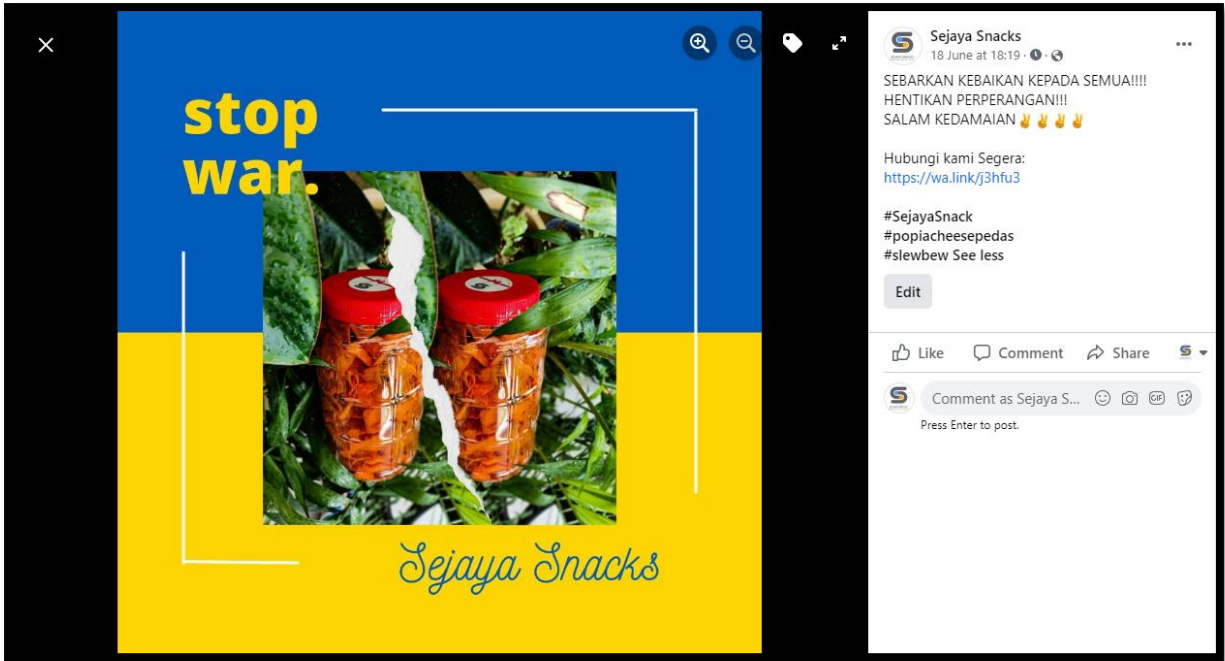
stop war.

Sejaya Snacks

Sejaya Snacks
18 June at 18:19 ·

SEBARKAN KEBAIKAN KEPADA SEMUA!!!!
HENTIKAN PERPERANGAN!!!
SALAM KEDAMAIAN ✌✌✌✌

Hubungi kami Segera:
https://wa.link/j3hfu3

#SejayaSnack
#popiacheesepedas
#slewbew See less

Edit

Like Comment Share

Comment as Sejaya S...

Press Enter to post.